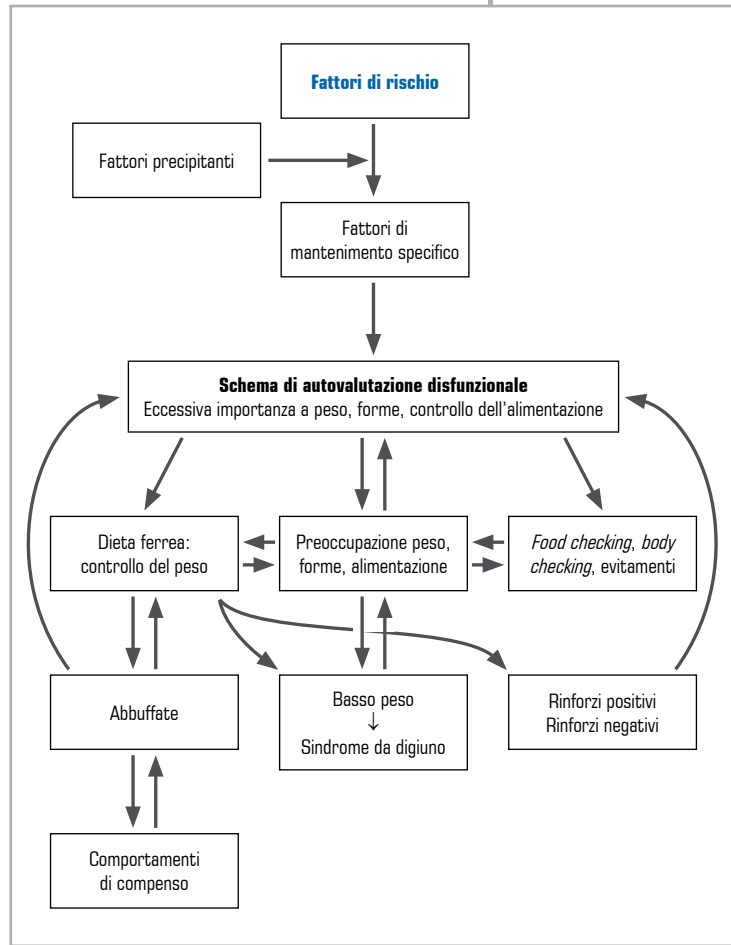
**Fattori di rischio**

Fattori precipitanti

Fattori di mantenimento specifico

**Schema di autovalutazione disfunzionale**
Eccessiva importanza a peso, forme, controllo dell'alimentazione

Dieta ferrea: controllo del peso

Preoccupazione peso, forme, alimentazione

*Food checking*, *body checking*, evitamenti

Abbuffate

Basso peso
↓
Sindrome da digiuno

Rinforzi positivi
Rinforzi negativi

Comportamenti di compenso